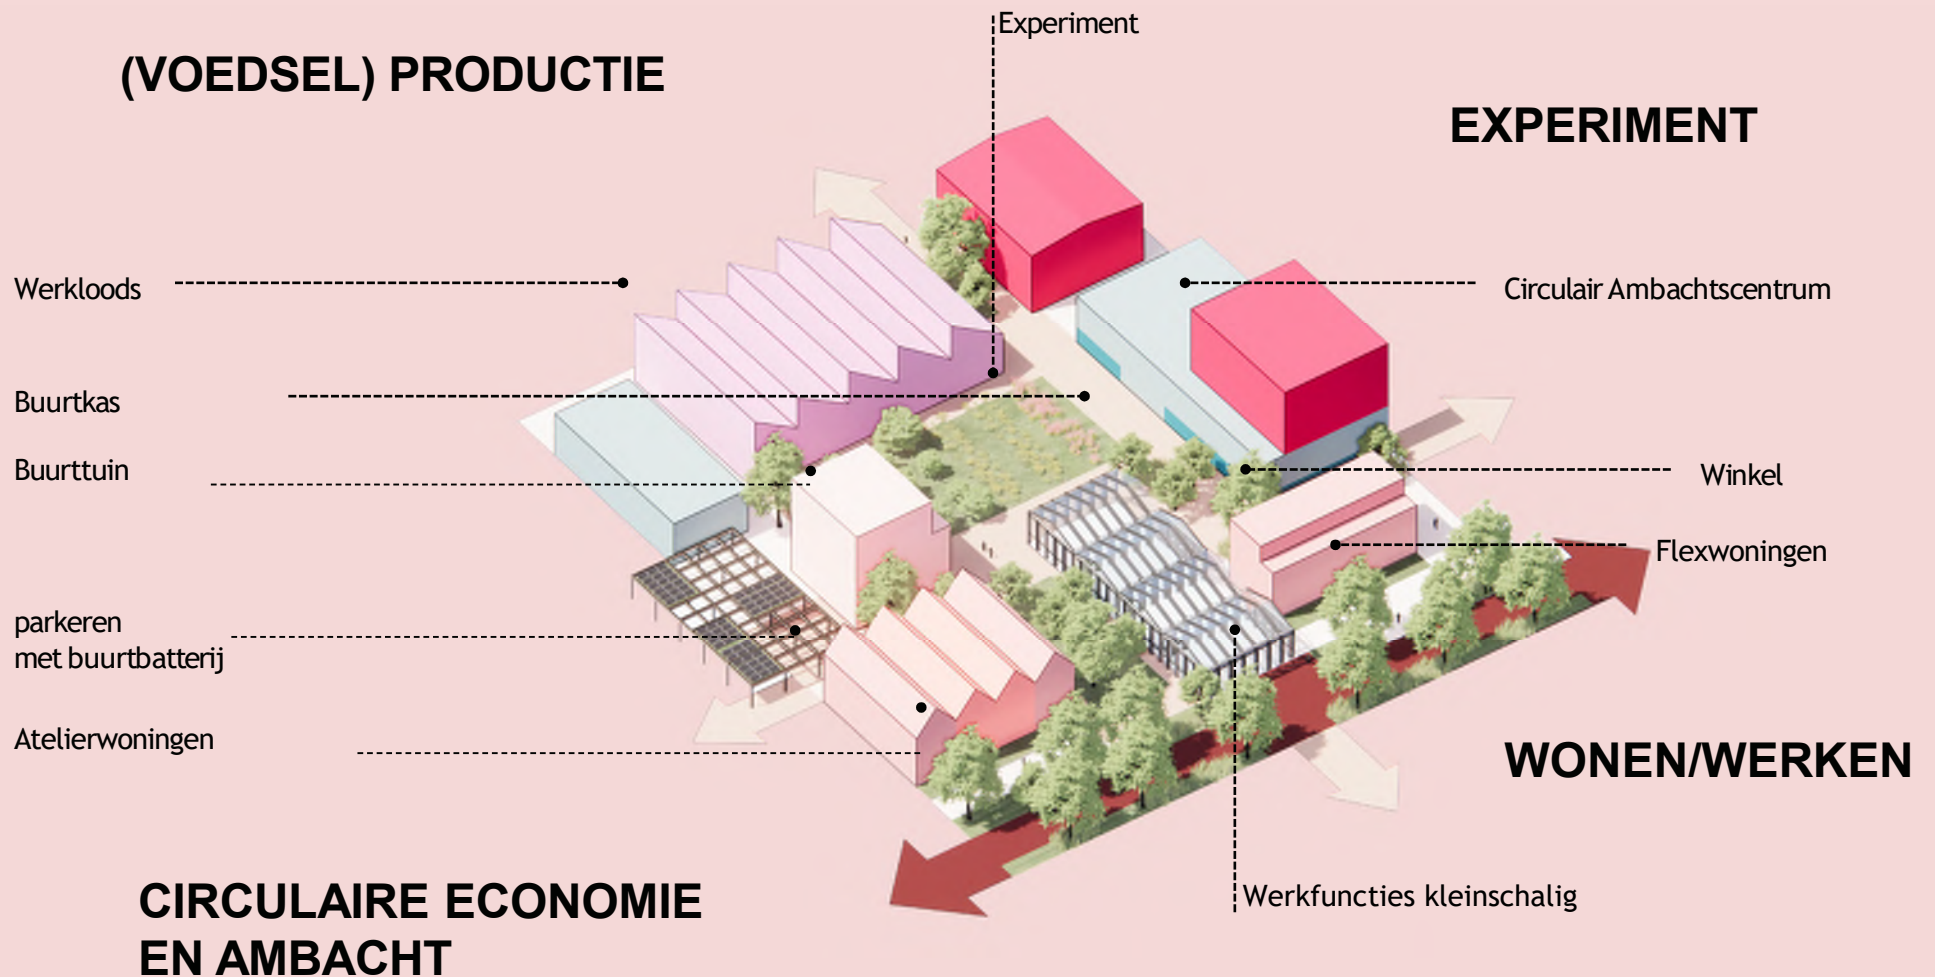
(VOEDSEL) PRODUCTIE

Experiment

EXPERIMENT

Werkloods

Circulair Ambachtscentrum

Buurtkas

Buurttuin

Winkel

Flexwoningen

parkeren
met buurtbatterij

Atelierwoningen

WONEN/WERKEN

Werkfuncties kleinschalig

CIRCULAIRE ECONOMIE
EN AMBACHT